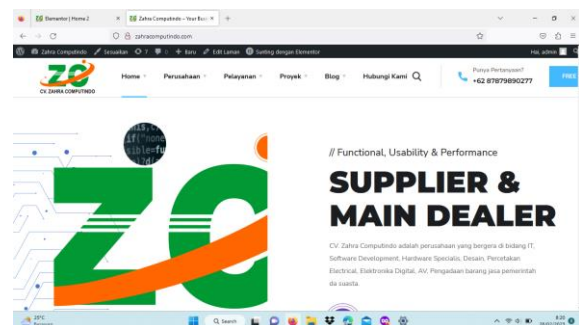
Elementor | Home 2
Zahra Computindo – Your Bus
zahracomputindo.com
Zahra Computindo  Sesuaikan  7  0  + Baru  Edit Laman  Sunting dengan Elementor
Hai, admin
CV. ZAHRA COMPUTINDO
Home  Perusahaan  Pelayanan  Proyek  Blog  Hubungi Kami
Punya Pertanyaan?
+62 87879890277
FREE
// Functional, Usability & Performance
SUPPLIER &
MAIN DEALER
CV. Zahra Computindo adalah perusahaan yang bergera di bidang IT, Software Development, Hardware Specialis, Desain, Percetakan, Electrical, Elektronika Digital, AV, Pengadaan barang jasa pemerintah dan suasta.
28°C
Search